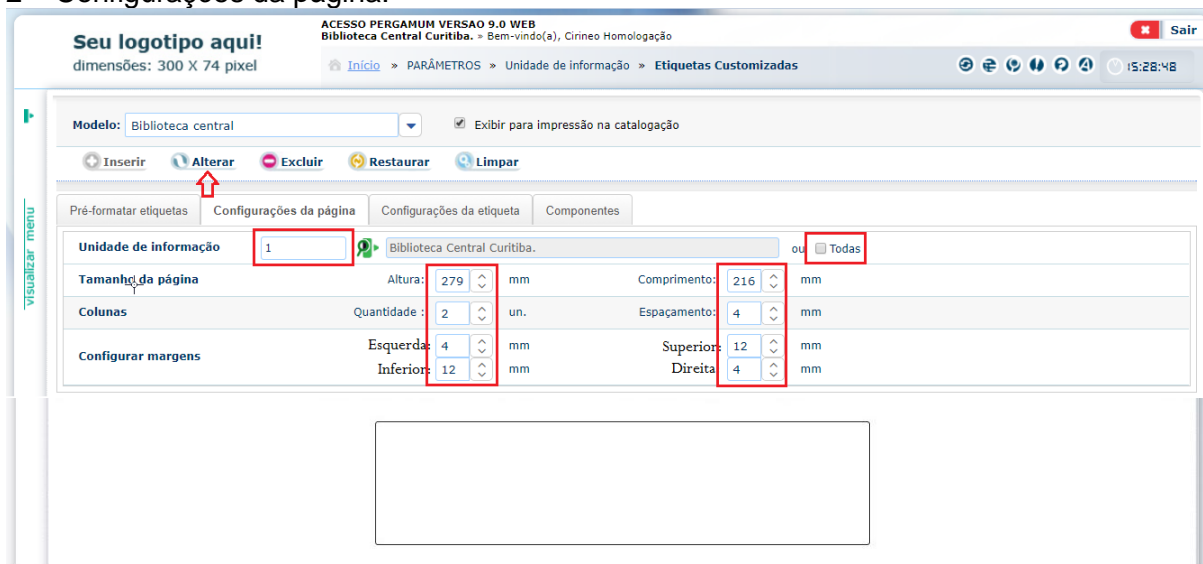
2 – Configurações da página:

Seu logotipo aqui!
dimensões: 300 X 74 pixel

ACESSO PERGAMUM VERSAO 9.0 WEB
Biblioteca Central Curitiba. » Bem-vindo(a), Cirineo Homologação

Sair

Início » PARÂMETROS » Unidade de informação » Etiquetas Customizadas

15:28:48

visualizar menu

Modelo: Biblioteca central

Exibir para impressão na catalogação

Inserir Alterar Excluir Restaurar Limpar

Pré-formatar etiquetas | Configurações da página | Configurações da etiqueta | Componentes

| Unidade de informação | 1 | Biblioteca Central Curitiba. | ou Todas | |
|---|---|---|---|---|
| Tamanho da página | Altura: 279 mm | | Comprimento: 216 mm | |
| Colunas | Quantidade : 2 un. | | Espaçamento: 4 mm | |
| Configurar margens | Esquerda: 4 mm<br>Inferior: 12 mm | | Superior: 12 mm<br>Direita: 4 mm | |